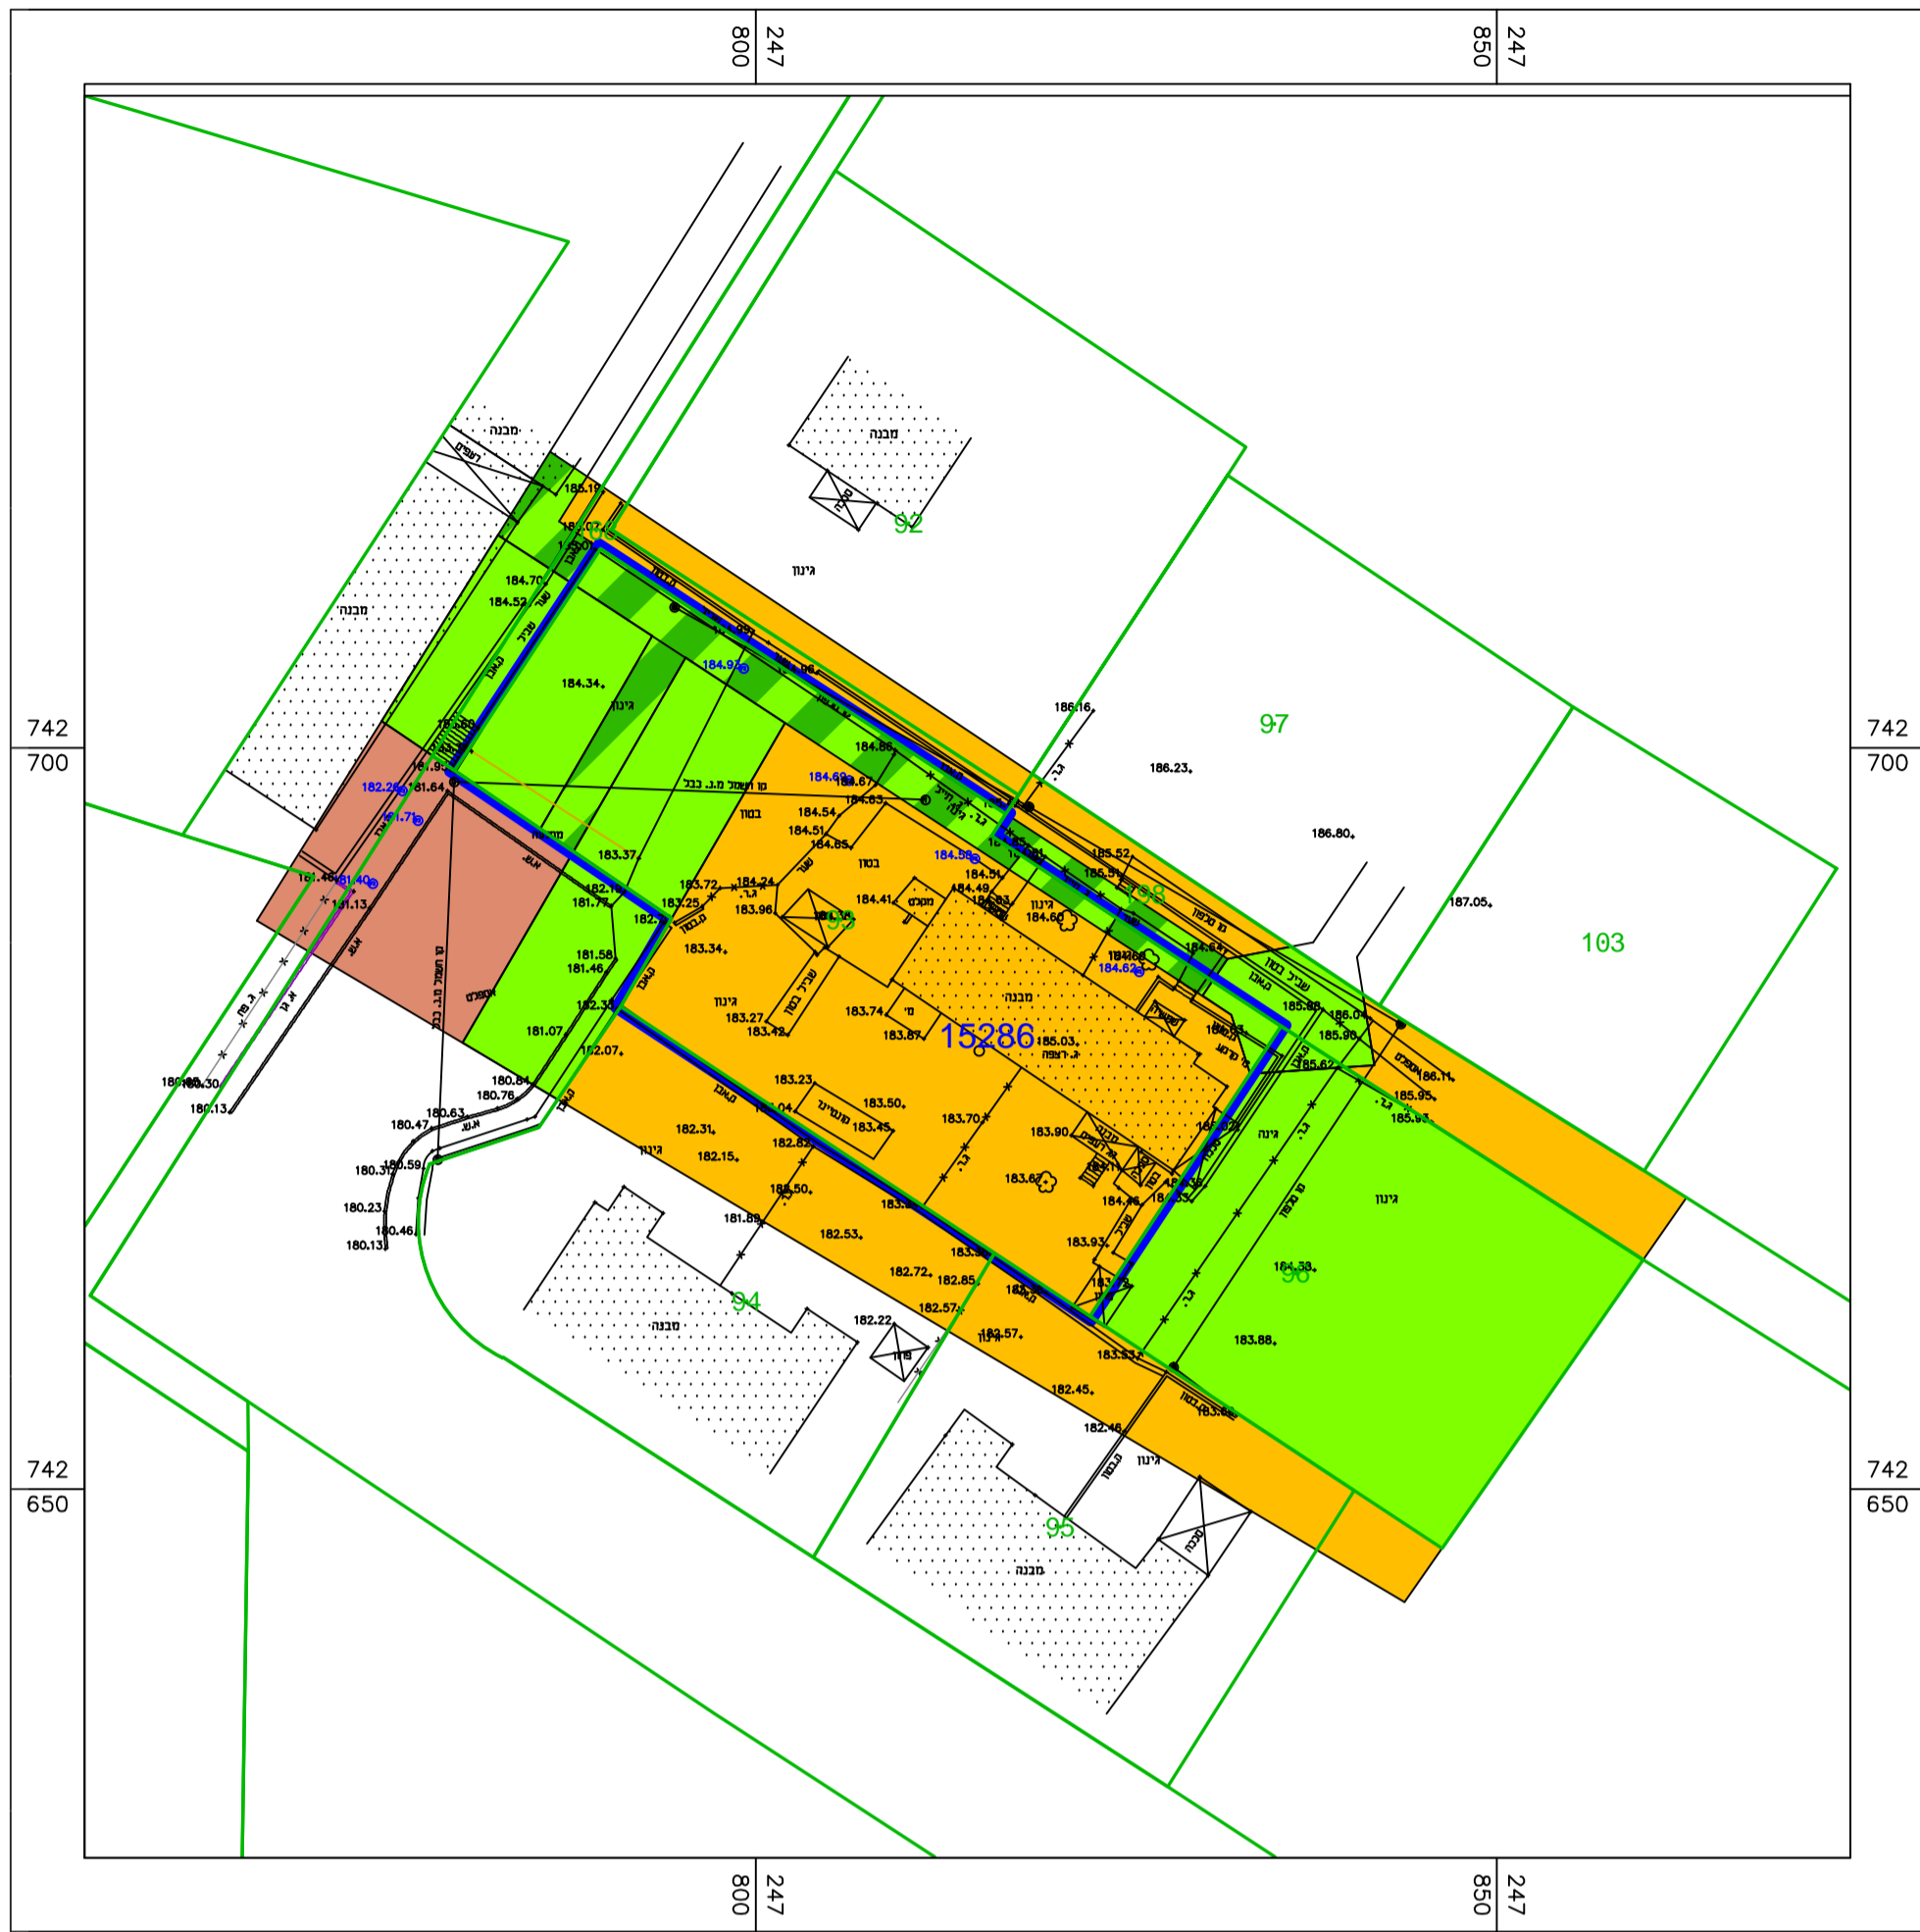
800 247 850 247

742 700

742 650

מבנה
רעפים
185.19
מבנה
מבנה
92
גינון
185.07
184.70
184.52
שער
שביל
184.34
גינון
184.93
97
186.16
186.23
184.86
184.68
183.67
183.63
קו חשמל מ.נ. בכבל
182.25
181.64
181.71
בטון
184.54
184.51
184.65
184.58
186.80
185.52
98
183.37
182.10
181.77
181.46
181.40
181.13
183.72
184.24
183.25
183.96
93
184.41
מקלט
184.49
184.51
גינון
184.60
187.05
103
183.34
184.62
181.58
181.46
שביל בטון
מבנה
181.07
182.33
גינון
183.27
183.42
183.74
183.87
15286
185.03
ג. רצפה
185.88
185.90
185.62
186.04
186.11
185.95
182.07
180.84
180.76
180.63
180.47
180.30
180.13
183.23
183.50
183.45
183.70
183.90
182.31
182.15
182.82
גינון
183.62
184.46
180.59
180.31
180.23
180.46
180.13
183.50
181.88
182.53
183.93
184.33
96
183.88
94
מבנה
182.72
182.85
182.57
182.22
182.57
183.53
182.45
182.45
183.63
גינון
95
מבנה
גינון

742 700

742 650

800 247 850 247